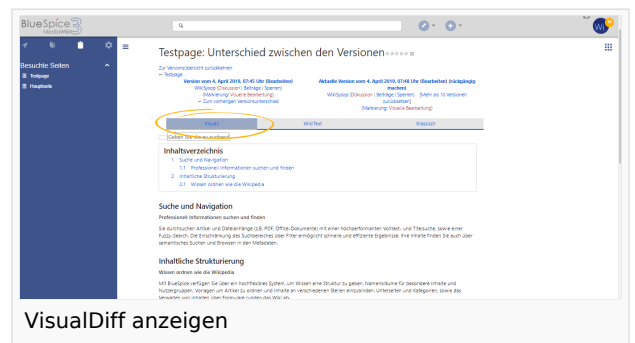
BlueSpice 3 MediaWiki

Besuchte Seiten
Testpage
Hauptseite

Testpage: Unterschied zwischen den Versionen

Zur Versionsübersicht zurückkehren
← Testpage

Version vom 4. April 2019, 07:45 Uhr (Bearbeiten)
WikiSysop (Diskussion | Beiträge | Sperren)
(Markierung: Visuelle Bearbeitung)
← Zum vorherigen Versionsunterschied

Aktuelle Version vom 4. April 2019, 07:48 Uhr (Bearbeiten) (rückgängig machen)
WikiSysop (Diskussion | Beiträge | Sperren) (Mehr als 10 Versionen zurücksetzen)
(Markierung: Visuelle Bearbeitung)

| Visuell | WikiText | Klassisch |
|---|---|---|

Gelben Stil als ausblenden

Inhaltsverzeichnis
1 Suche und Navigation
1.1 Professionell Informationen suchen und finden
2 Inhaltliche Strukturierung
2.1 Wissen ordnen wie die Wikipedia

Suche und Navigation
Professionell Informationen suchen und finden
Sie durchsuchen Artikel und Dateianhänge (z.B. PDF, Office-Dokumente) mit einer hochperformanten Volltext- und Titelsuche, sowie einer Fuzzy-Search. Die Einschränkung des Suchbereiches über Filter ermöglicht schnelle und effiziente Ergebnisse. Ihre Inhalte finden Sie auch über semantisches Suchen und Browsen in den Metadaten.

Inhaltliche Strukturierung
Wissen ordnen wie die Wikipedia
Mit BlueSpice verfügen Sie über ein hochflexibles System, um Wissen eine Struktur zu geben. Namensräume für besondere Inhalte und Nutzergruppen, Vorlagen um Artikel zu ordnen und Inhalte an verschiedenen Stellen einzubinden. Unterseiten und Kategorien, sowie das Verwalten von Inhalten über Formulare runden das Wiki ab.

VisualDiff anzeigen